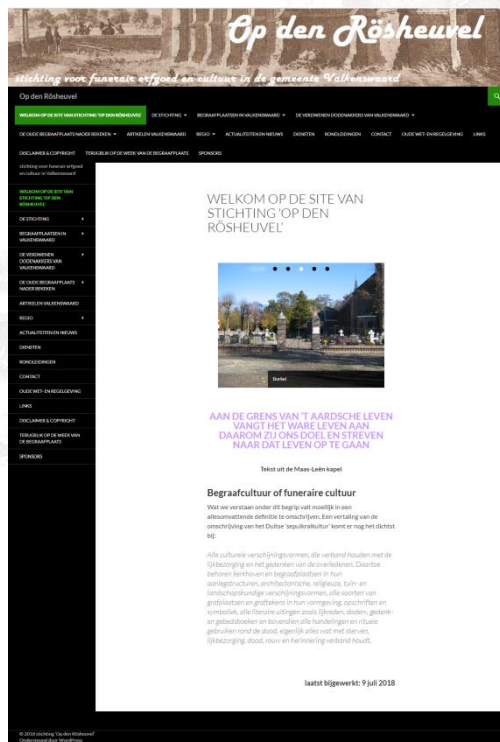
Op den Rösheuvel

stichting voor funerair erfgoed en cultuur in de gemeente Valkenswaard

Op den Rösheuvel

WELKOM OP DE SITE VAN STICHTING 'OP DEN RÖSHEUVEL' DE STICHTING BEGRAAFPLAATSEN IN VALKENSWAARD DE VERDWENEN DODENAKKERS VAN VALKENSWAARD DE OUDE BEGRAAFPLAATS NADER BEKEKEN ARTIKELEN VALKENSWAARD REGIO ACTUALITEITEN EN NIEUWS DIENSTEN RONDLEIDINGEN CONTACT OUDE WET- EN REGELGEVING LINKS DISCLAIMER & COPYRIGHT TERUGBLIK OP DE WEEK VAN DE BEGRAAFPLAATS SPONSORS

stichting voor funerair erfgoed en cultuur in Valkenswaard

WELKOM OP DE SITE VAN STICHTING 'OP DEN RÖSHEUVEL'
DE STICHTING
BEGRAAFPLAATSEN IN VALKENSWAARD
DE VERDWENEN DODENAKKERS VAN VALKENSWAARD
DE OUDE BEGRAAFPLAATS NADER BEKEKEN
ARTIKELEN VALKENSWAARD
REGIO
ACTUALITEITEN EN NIEUWS
DIENSTEN
RONDLEIDINGEN
CONTACT
OUDE WET- EN REGELGEVING
LINKS
DISCLAIMER & COPYRIGHT
TERUGBLIK OP DE WEEK VAN DE BEGRAAFPLAATS
SPONSORS

WELKOM OP DE SITE VAN STICHTING 'OP DEN RÖSHEUVEL'

Borkel

AAN DE GRENS VAN 'T AARDSCHE LEVEN VANGT HET WARE LEVEN AAN DAAROM ZIJ ONS DOEL EN STREVEN NAAR DAT LEVEN OP TE GAAN

Tekst uit de Maas-Leën kapel

Begraafcultuur of funeraire cultuur

Wat we verstaan onder dit begrip valt moeilijk in een allesomvattende definitie te omschrijven. Een vertaling van de omschrijving van het Duitse 'sepulkralkultur' komt er nog het dichtst bij:

Alle culturele verschijningsvormen, die verband houden met de lijkbezorging en het gedenken van de overledenen. Daartoe behoren kerkhoven en begraafplaatsen in hun aanlegstructuren, architectonische, religieuze, tuin- en landschapskundige verschijningsvormen, alle soorten van grafplaatsen en grafstenen in hun vormgeving, opschriften en symboliek, alle literaire uitingen zoals lijkreden, doden-, gedenk- en gebedsboeken en bovendien alle handelingen en rituele gebruiken rond de dood, eigenlijk alles wat met sterven, lijkbezorging, dood, rouw en herinnering verband houdt.

laatst bijgewerkt: 9 juli 2018

© 2018 stichting 'Op den Rösheuvel'
Ondersteund door WordPress